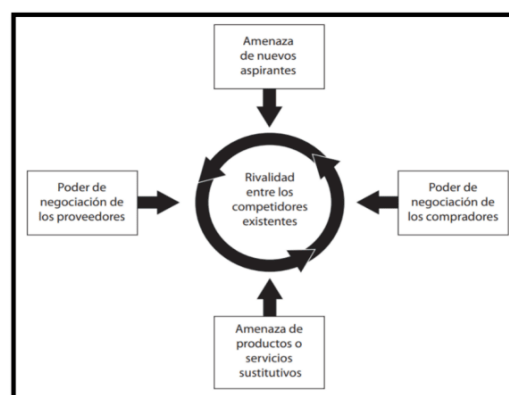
Amenaza de nuevos aspirantes

Poder de negociación de los proveedores

Rivalidad entre los competidores existentes

Poder de negociación de los compradores

Amenaza de productos o servicios sustitutivos